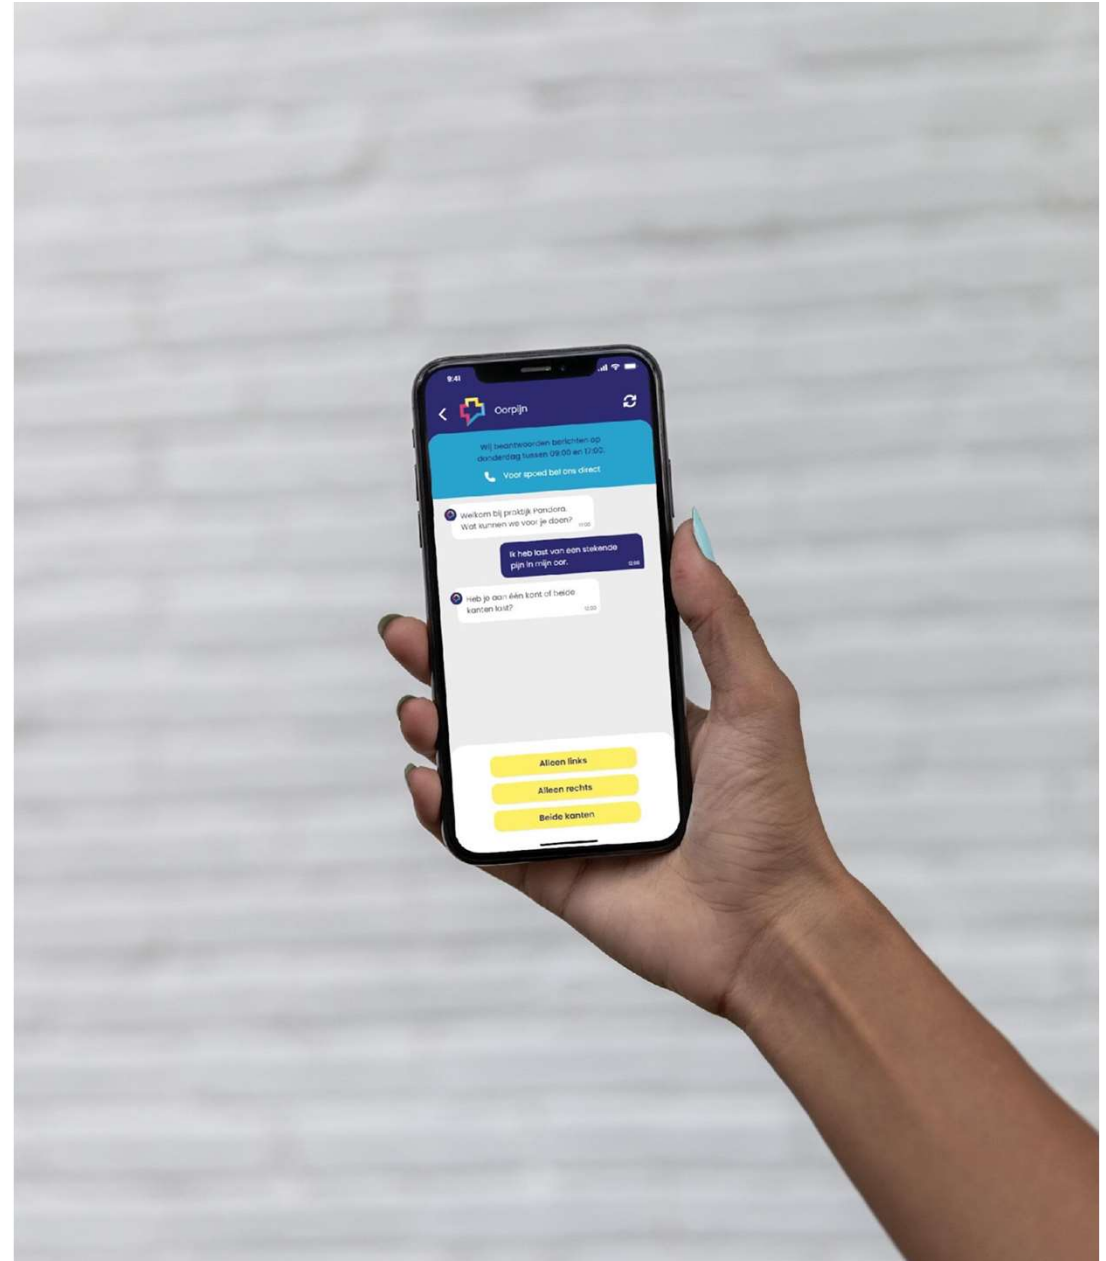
9:41

Oorpijn

Wij beantwoorden berichten op donderdag tussen 09:00 en 17:00.

Voor spoed bel ons direct

Welkom bij praktijk Pandora. Wat kunnen we voor je doen? 12:00

Ik heb last van een stekende pijn in mijn oor. 12:00

Heb je aan één kant of beide kanten last? 12:00

Alleen links

Alleen rechts

Beide kanten